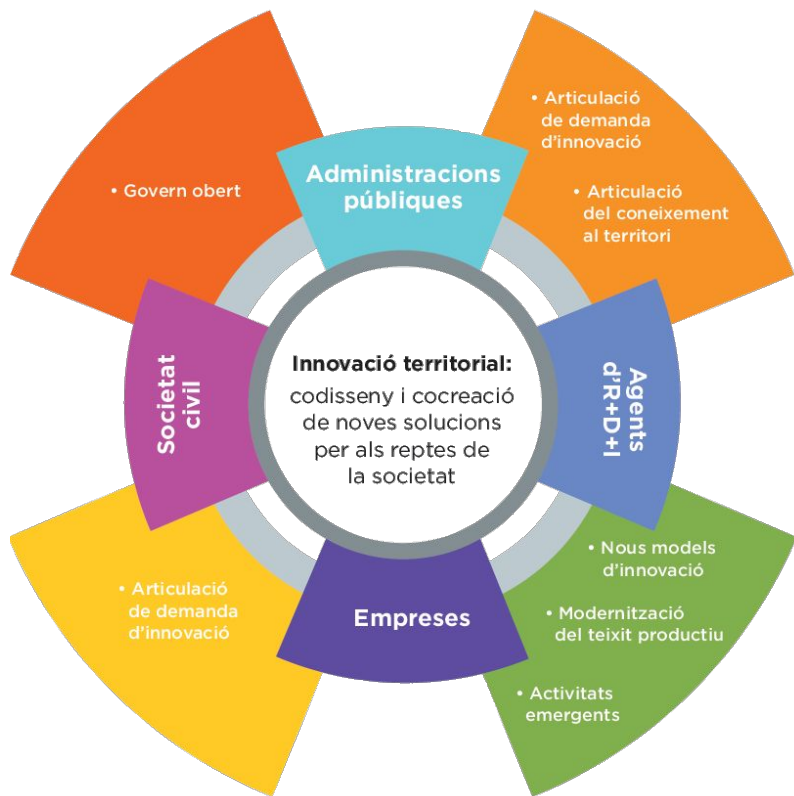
Innovació territorial:
codisseny i cocreació de noves solucions per als reptes de la societat

Administracions públiques

• Govern obert

• Articulació de demanda d'innovació

• Articulació del coneixement al territori

Agents d'R+D+I

• Nous models d'innovació

• Modernització del teixit productiu

• Activitats emergents

Empreses

• Articulació de demanda d'innovació

Societat civil